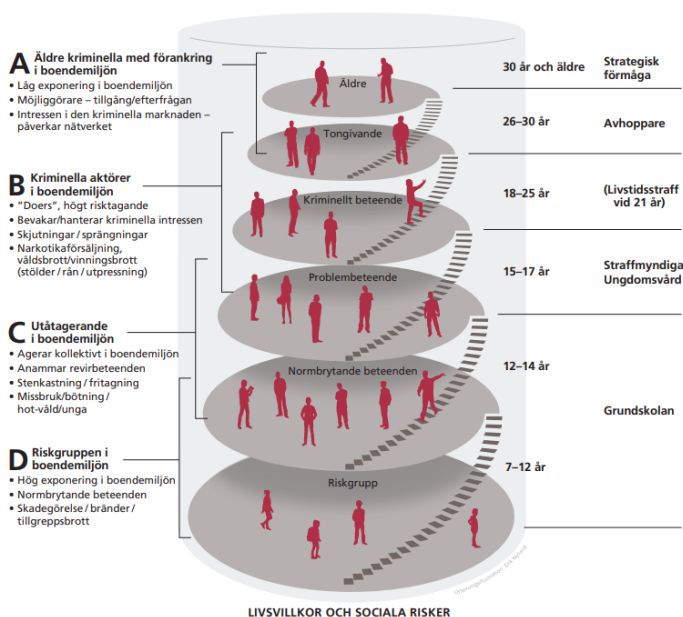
A Äldre kriminella med förankring i boendemiljön
• Låg exponering i boendemiljön
• Möjliggörare – tillgång/efterfrågan
• Intressen i den kriminella marknaden – påverkar nätverket

B Kriminella aktörer i boendemiljön
• "Doers", högt risktagande
• Bevakar/hanterar kriminella intressen
• Skjutningar / sprängningar
• Narkotikaförsäljning, våldsbrott/vinningsbrott (stölder / rån / utpressning)

C Utåtagerande i boendemiljön
• Agerar kollektivt i boendemiljön
• Anammar revirbeteenden
• Stenkastning / fritagning
• Missbruk/bötning / hot-våld/unga

D Riskgruppen i boendemiljön
• Hög exponering i boendemiljön
• Normbrytande beteenden
• Skadegörelse / bränder / tillgreppsbrott

Äldre
Tongivande
Kriminellt beteende
Problembeteende
Normbrytande beteenden
Riskgrupp

30 år och äldre
26–30 år
18–25 år
15–17 år
12–14 år
7–12 år

Strategisk förmåga
Avhoppare
(Livstidsstraff vid 21 år)
Straffmyndiga Ungdomsvård
Grundskolan

LIVSVILLKOR OCH SOCIALA RISKER